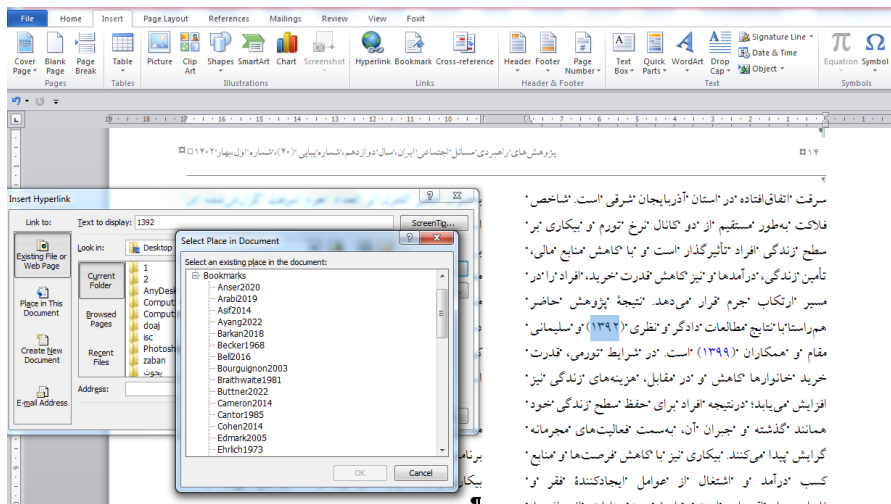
File Home Insert Page Layout References Mailings Review View Foxit

Cover Page Blank Page Page Break
Pages
Table
Tables
Picture Clip Art Shapes SmartArt Chart Screenshot
Illustrations
Hyperlink Bookmark Cross-reference
Links
Header Footer Page Number
Header & Footer
Text Box Quick Parts WordArt Drop Cap
Signature Line
Date & Time
Object
Text
Equation Symbol
Symbols

پژوهش‌های راهبردی مسائل اجتماعی ایران، سال دوازدهم، شماره پیاپی (۴۰)، شماره اول بهار ۱۴۰۲

۱۴

Insert Hyperlink
Link to:
Text to display: 1392
ScreenTip...
Existing File or Web Page
Place in This Document
Create New Document
E-mail Address
Look in: Desktop
Current Folder
Browsed Pages
Recent Files
1
2
AnyDesk
Comput
Comput
doaj
isc
Photosh
zaban
بحوث
Address:

Select Place in Document
Select an existing place in the document:
Bookmarks
Anser2020
Arabi2019
Asif2014
Ayang2022
Barkan2018
Becker1968
Bell2016
Bourguignon2003
Braithwaite1981
Buttner2022
Cameron2014
Cantor1985
Cohen2014
Edmark2005
Ehrlich1973
OK
Cancel

سرقت اتفاق افتاده در استان آذربایجان شرقی است. شاخص فلاکت به‌طور مستقیم از دو کانال نرخ تورم و بیکاری بر سطح زندگی افراد تأثیرگذار است و با کاهش منابع مالی، تأمین زندگی، درآمدها و نیز کاهش قدرت خرید، افراد را در مسیر ارتکاب جرم قرار می‌دهد. نتیجهٔ پژوهش حاضر هم‌راستا با نتایج مطالعات دادگر و نظری (۱۳۹۲) و سلیمانی مقام و همکاران (۱۳۹۹) است. در شرایط تورمی، قدرت خرید خانوارها کاهش و در مقابل، هزینه‌های زندگی نیز افزایش می‌یابد؛ درنتیجه افراد برای حفظ سطح زندگی خود همانند گذشته و جبران آن، به‌سمت فعالیت‌های مجرمانه گرایش پیدا می‌کنند. بیکاری نیز با کاهش فرصت‌ها و منابع کسب درآمد و اشتغال از عوامل ایجادکنندهٔ فقر و

برنا
بیکا